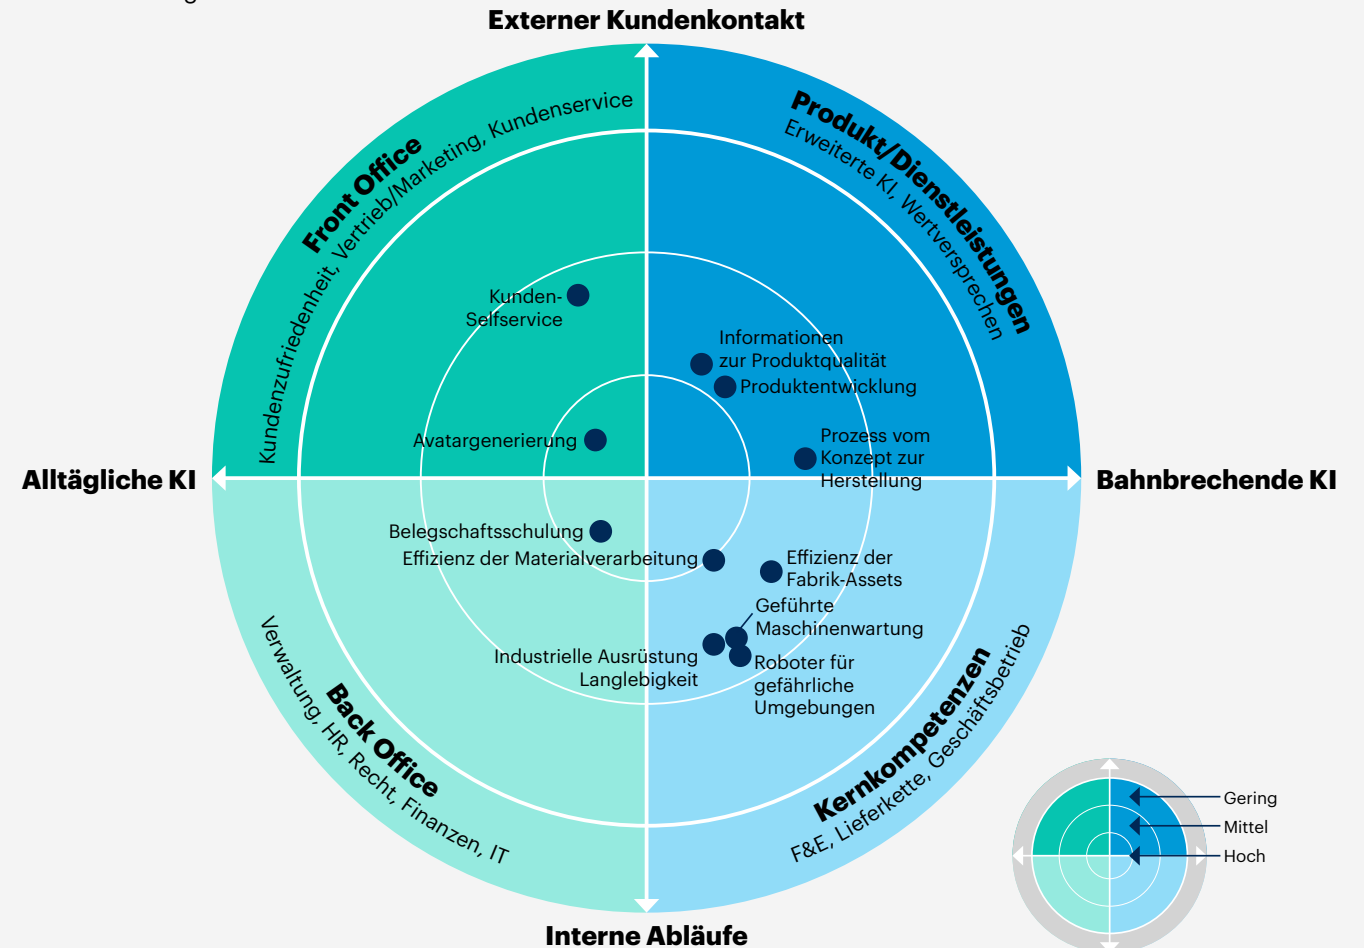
Externer Kundenkontakt

Front Office
Kundenzufriedenheit, Vertrieb/Marketing, Kundenservice

Produkt/Dienstleistungen
Erweiterte KI, Wertversprechen

Kunden-Selfservice

Informationen zur Produktqualität

Produktentwicklung

Avatargenerierung

Prozess vom Konzept zur Herstellung

Alltägliche KI

Bahnbrechende KI

Belegschaftsschulung

Effizienz der Materialverarbeitung

Effizienz der Fabrik-Assets

Geführte Maschinenwartung

Industrielle Ausrüstung Langlebigkeit

Roboter für gefährliche Umgebungen

Back Office
Verwaltung, HR, Recht, Finanzen, IT

Kernkompetenzen
F&E, Lieferkette, Geschäftsbetrieb

Gering
Mittel
Hoch

Interne Abläufe